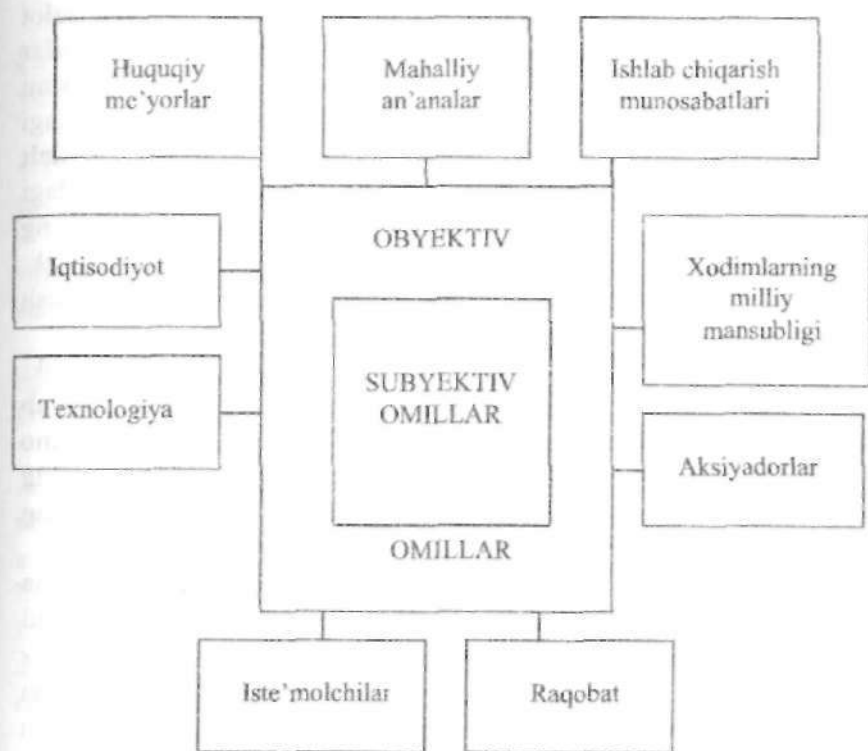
Huquqiy me'yorlar

Mahalliy an'analar

Ishlab chiqarish munosabatlari

Iqtisodiyot

OBYEKTIV

Xodimlarning milliy mansubligi

Texnologiya

SUBYEKTIV OMILLAR

Aksiyadorlar

OMILLAR

Iste'molchilar

Raqobat